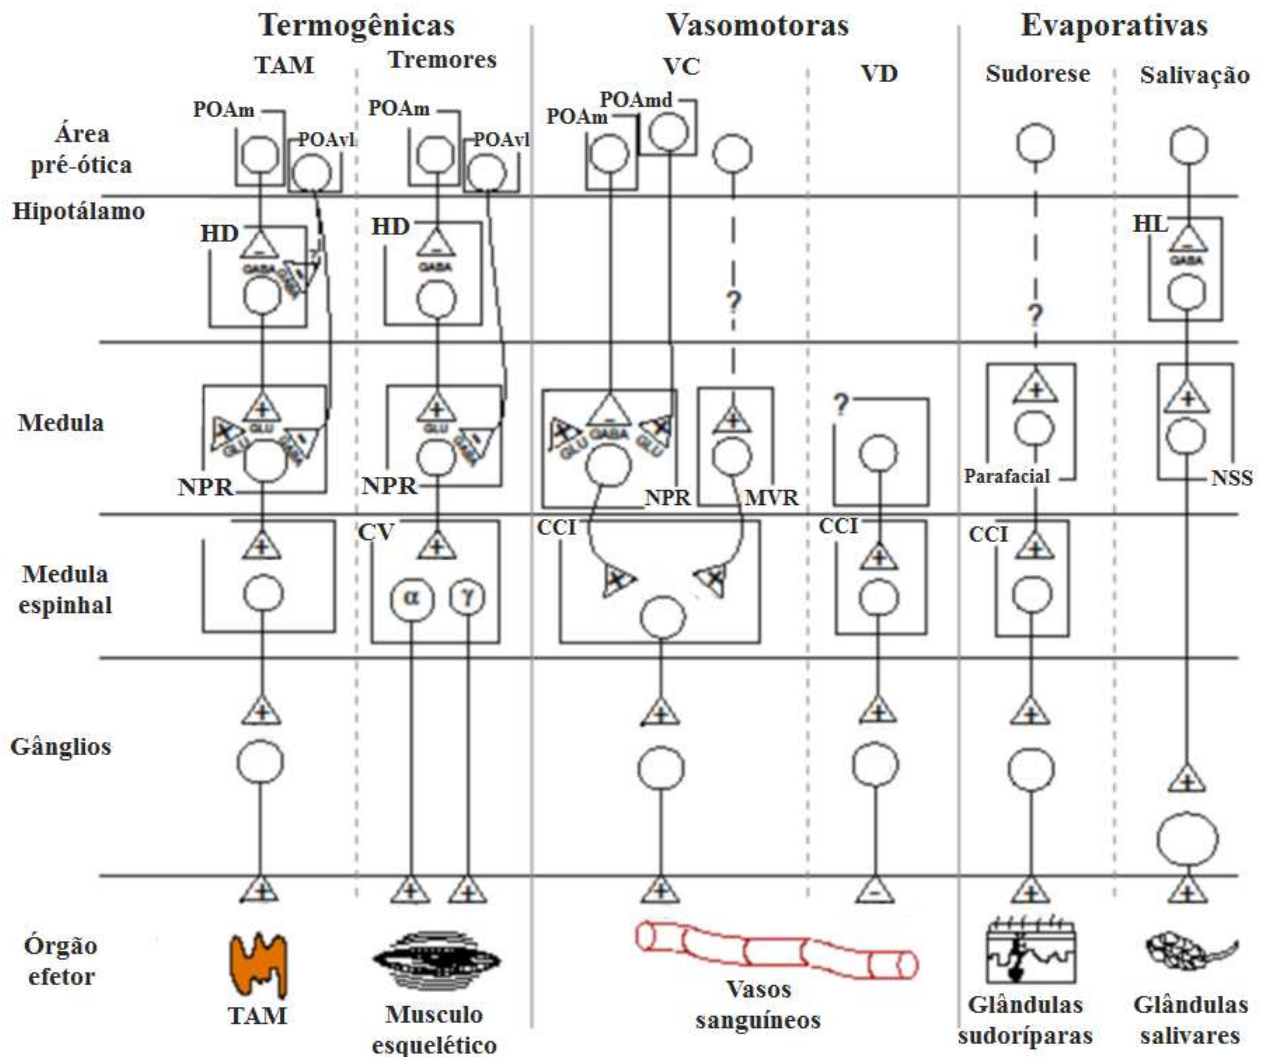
Termogênicas
TAM
Tremores
Vasomotoras
VC
VD
Evaporativas
Sudorese
Salivação

Área pré-ótica
POAm
POAvl
POAm
POAvl
POAmd
POAm

Hipotálamo
HD
GABA
GABA
HD
GABA
?
?
HL
GABA

Medula
GLU
GLU
GLU
GLU
GABA
GLU
GABA
GLU
?
NPR
NPR
NPR
MVR
Parafacial
NSS

Medula espinhal
CV
CCI
CCI
CCI
α
γ

Gânglios

Órgão efetor
TAM
Musculo esquelético
Vasos sanguíneos
Glândulas sudoríparas
Glândulas salivares